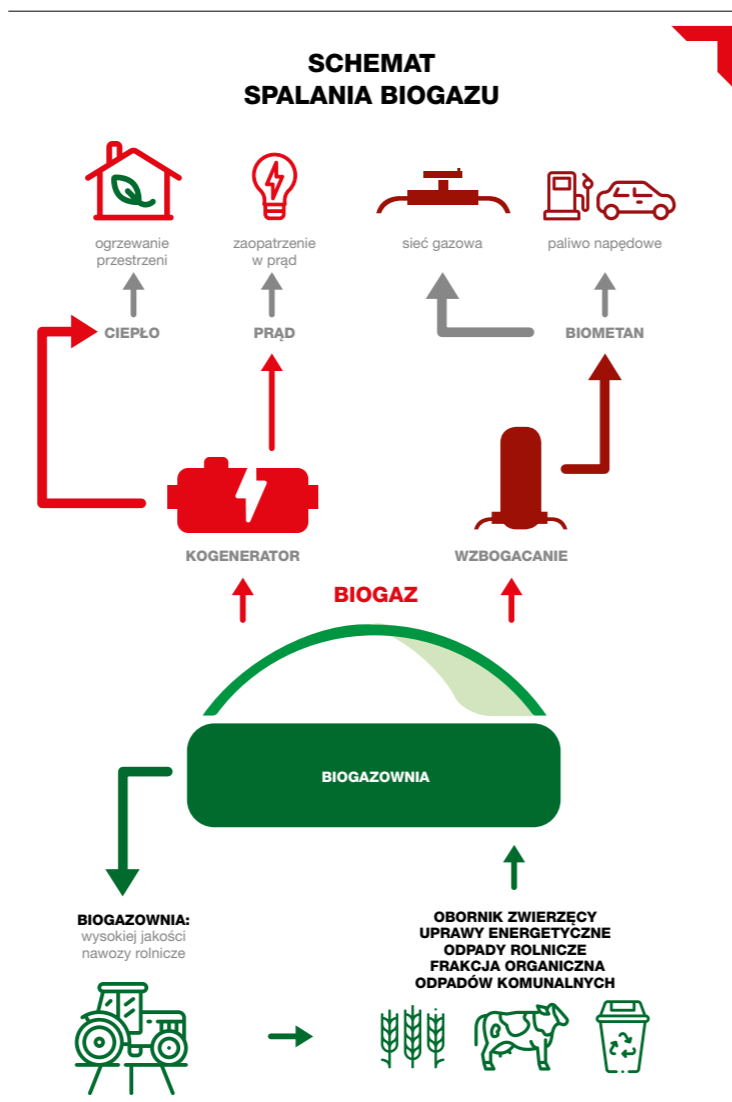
SCHEMAT
SPALANIA BIOGAZU

ogrzewanie przestrzeni

zaopatrzenie w prąd

sieć gazowa

paliwo napędowe

CIEPŁO

PRĄD

BIOMETAN

KOGENERATOR

WZBOGACANIE

BIOGAZ

BIOGAZOWNIA

BIOGAZOWNIA:
wysokiej jakości nawozy rolnicze

OBORNIK ZWIERZĘCY
UPRAWY ENERGETYCZNE
ODPADY ROLNICZE
FRAKCJA ORGANICZNA
ODPADÓW KOMUNALNYCH